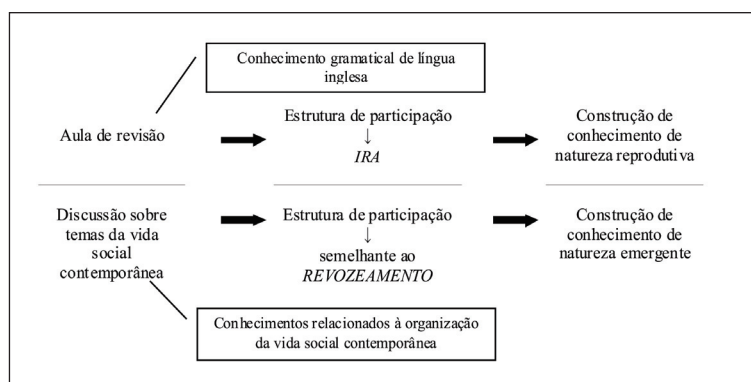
Conhecimento gramatical de língua inglesa

Aula de revisão

Estrutura de participação
↓
*IRA*

Construção de conhecimento de natureza reprodutiva

Discussão sobre temas da vida social contemporânea

Estrutura de participação
↓
semelhante ao *REVOZEAMENTO*

Construção de conhecimento de natureza emergente

Conhecimentos relacionados à organização da vida social contemporânea